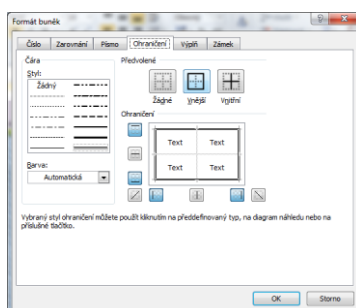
Formát buněk

Číslo | Zarovnání | Písmo | Ohraničení | Výplň | Zámek

Čára

Styl:

Žádný

Barva:

Automatická

Předvolené

Žádné | Vnější | Vnitřní

Ohraničení

Text | Text

Text | Text

Vybraný styl ohraničení můžete použít kliknutím na předdefinovaný typ, na diagram náhledu nebo na příslušné tlačítko.

OK | Storno